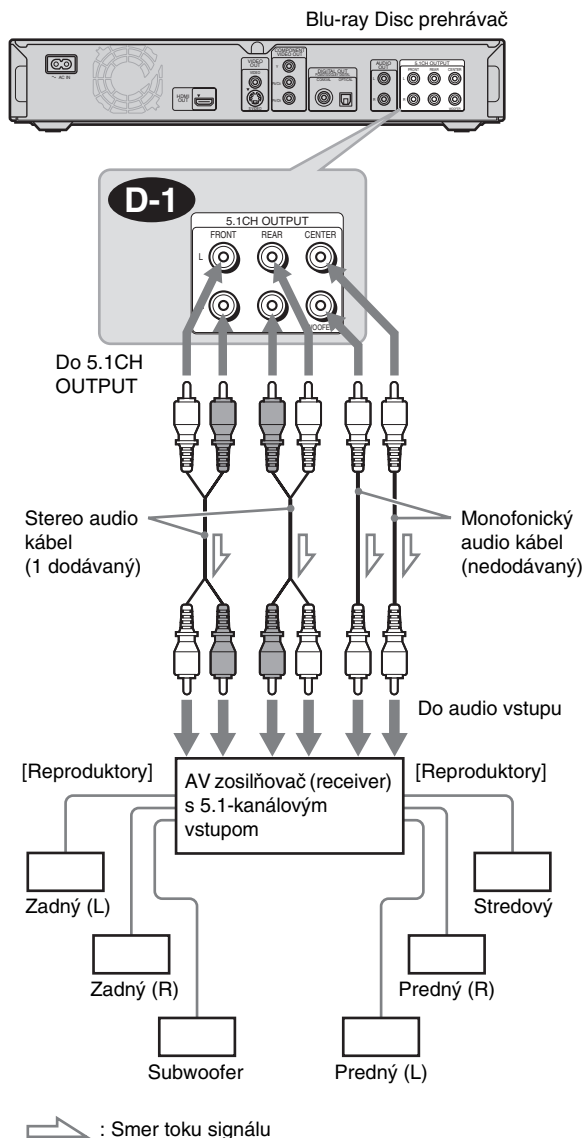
Blu-ray Disc prehrávač

~ AC IN

HDMI OUT

VIDEO OUT

COMPONENT VIDEO OUT

DIGITAL OUT

COAXIAL

OPTICAL

AUDIO OUT

5.1CH OUTPUT

FRONT

REAR

CENTER

D-1

5.1CH OUTPUT

FRONT

REAR

CENTER

L

WOOFER

Do 5.1CH OUTPUT

Stereo audio kábel (1 dodávaný)

Monofonický audio kábel (nedodávaný)

Do audio vstupu

[Reproduktory]

AV zosilňovač (receiver) s 5.1-kanálovým vstupom

[Reproduktory]

Zadný (L)

Stredový

Zadný (R)

Predný (R)

Subwoofer

Predný (L)

: Smer toku signálu